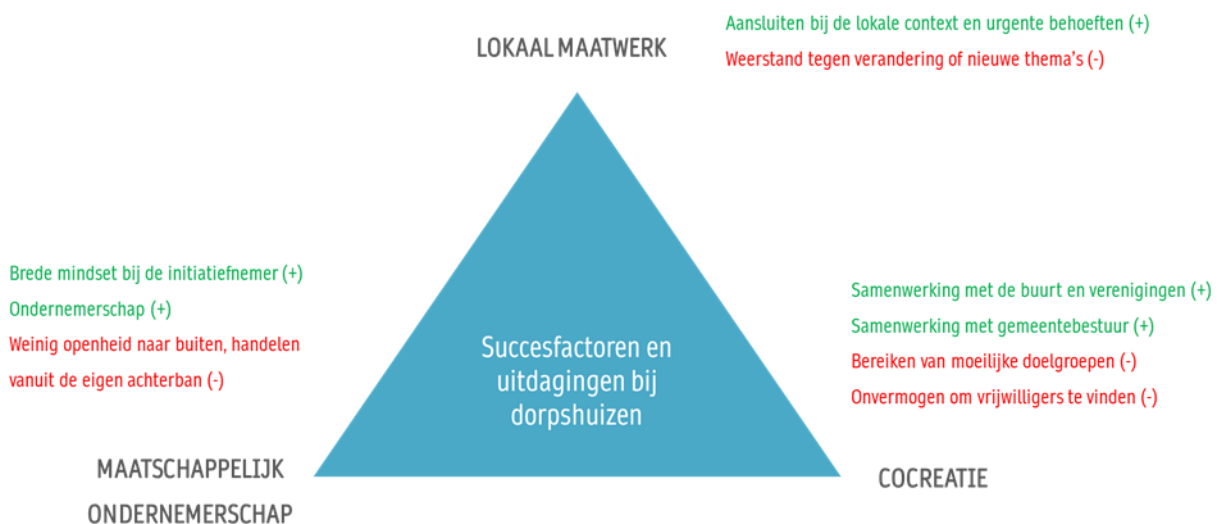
LOKAAL MAATWERK

Aansluiten bij de lokale context en urgente behoeften (+)
Weerstand tegen verandering of nieuwe thema's (-)

Brede mindset bij de initiatiefnemer (+)
Ondernemerschap (+)
Weinig openheid naar buiten, handelen vanuit de eigen achterban (-)

Succesfactoren en uitdagingen bij dorpshuizen

Samenwerking met de buurt en verenigingen (+)
Samenwerking met gemeentebestuur (+)
Bereiken van moeilijke doelgroepen (-)
Onvermogen om vrijwilligers te vinden (-)

MAATSCHAPPELIJK ONDERNEMERSCHAP

COCREATIE